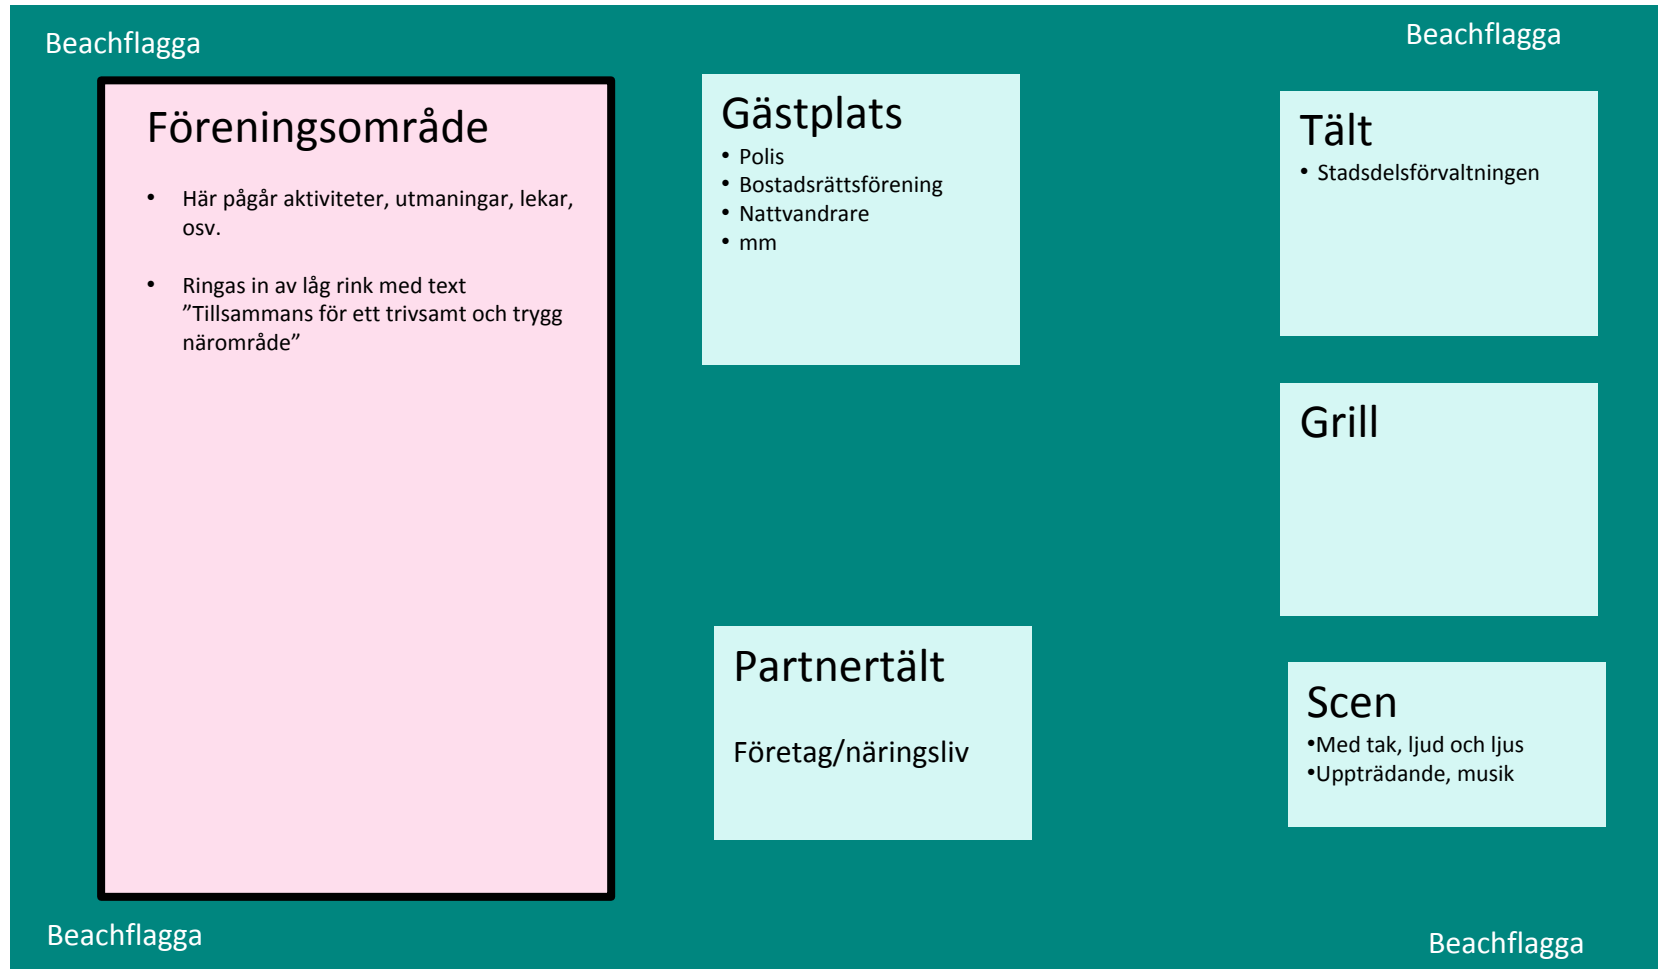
Beachflagga

Beachflagga

Föreningsområde

- Här pågår aktiviteter, utmaningar, lekar, osv.

- Ringas in av låg rink med text ”Tillsammans för ett trivsamt och trygg närområde”

Gästplats

- Polis
- Bostadsrättsförening
- Nattvandrare
- mm

Tält

- Stadsdelsförvaltningen

Grill

Partnertält

Företag/näringsliv

Scen

•Med tak, ljud och ljus
•Uppträdande, musik

Beachflagga

Beachflagga